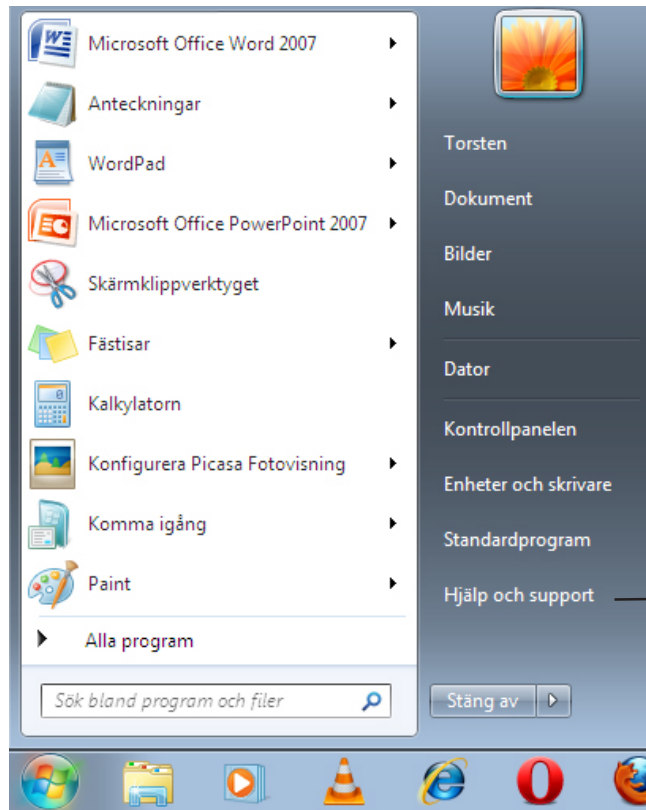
Microsoft Office Word 2007
Anteckningar
WordPad
Microsoft Office PowerPoint 2007
Skärmklippverktyget
Fästisar
Kalkylatorn
Konfigurera Picasa Fotovisning
Komma igång
Paint
Alla program
Sök bland program och filer

Torsten
Dokument
Bilder
Musik
Dator
Kontrollpanelen
Enheter och skrivare
Standardprogram
Hjälp och support
Stäng av